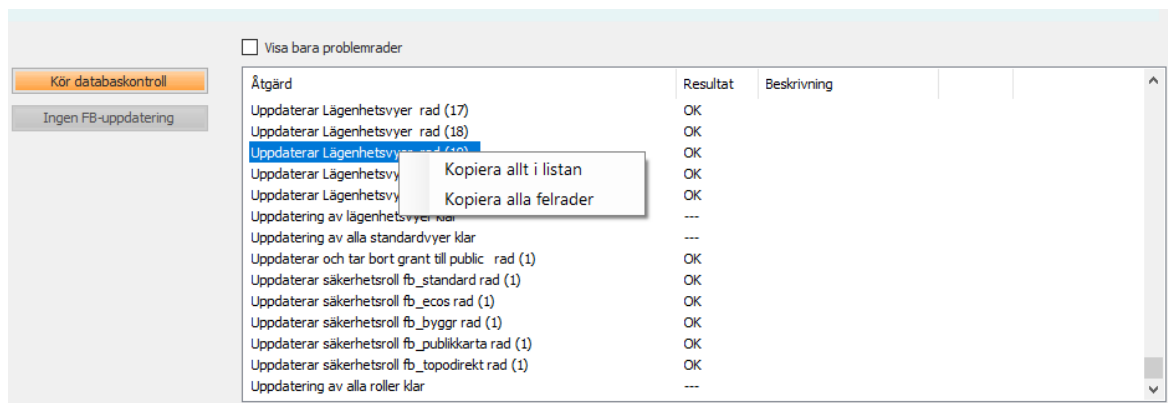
Visa bara problemrader

Kör databaskontroll

Ingen FB-uppdatering

| Åtgärd | Resultat | Beskrivning |
|---|---|---|
| Uppdaterar Lägenhetsvyer rad (17) | OK | |
| Uppdaterar Lägenhetsvyer rad (18) | OK | |
| Uppdaterar Lägenhetsvy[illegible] | OK | |
| Uppdaterar Lägenhetsvy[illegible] | OK | |
| Uppdaterar Lägenhetsvy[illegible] | OK | |
| Uppdatering av lägenhetsvyer klar | --- | |
| Uppdatering av alla standardvyer klar | --- | |
| Uppdaterar och tar bort grant till public rad (1) | OK | |
| Uppdaterar säkerhetsroll fb_standard rad (1) | OK | |
| Uppdaterar säkerhetsroll fb_ecos rad (1) | OK | |
| Uppdaterar säkerhetsroll fb_byggr rad (1) | OK | |
| Uppdaterar säkerhetsroll fb_publikkarta rad (1) | OK | |
| Uppdaterar säkerhetsroll fb_topodirekt rad (1) | OK | |
| Uppdatering av alla roller klar | --- | |

Kopiera allt i listan
Kopiera alla felrader